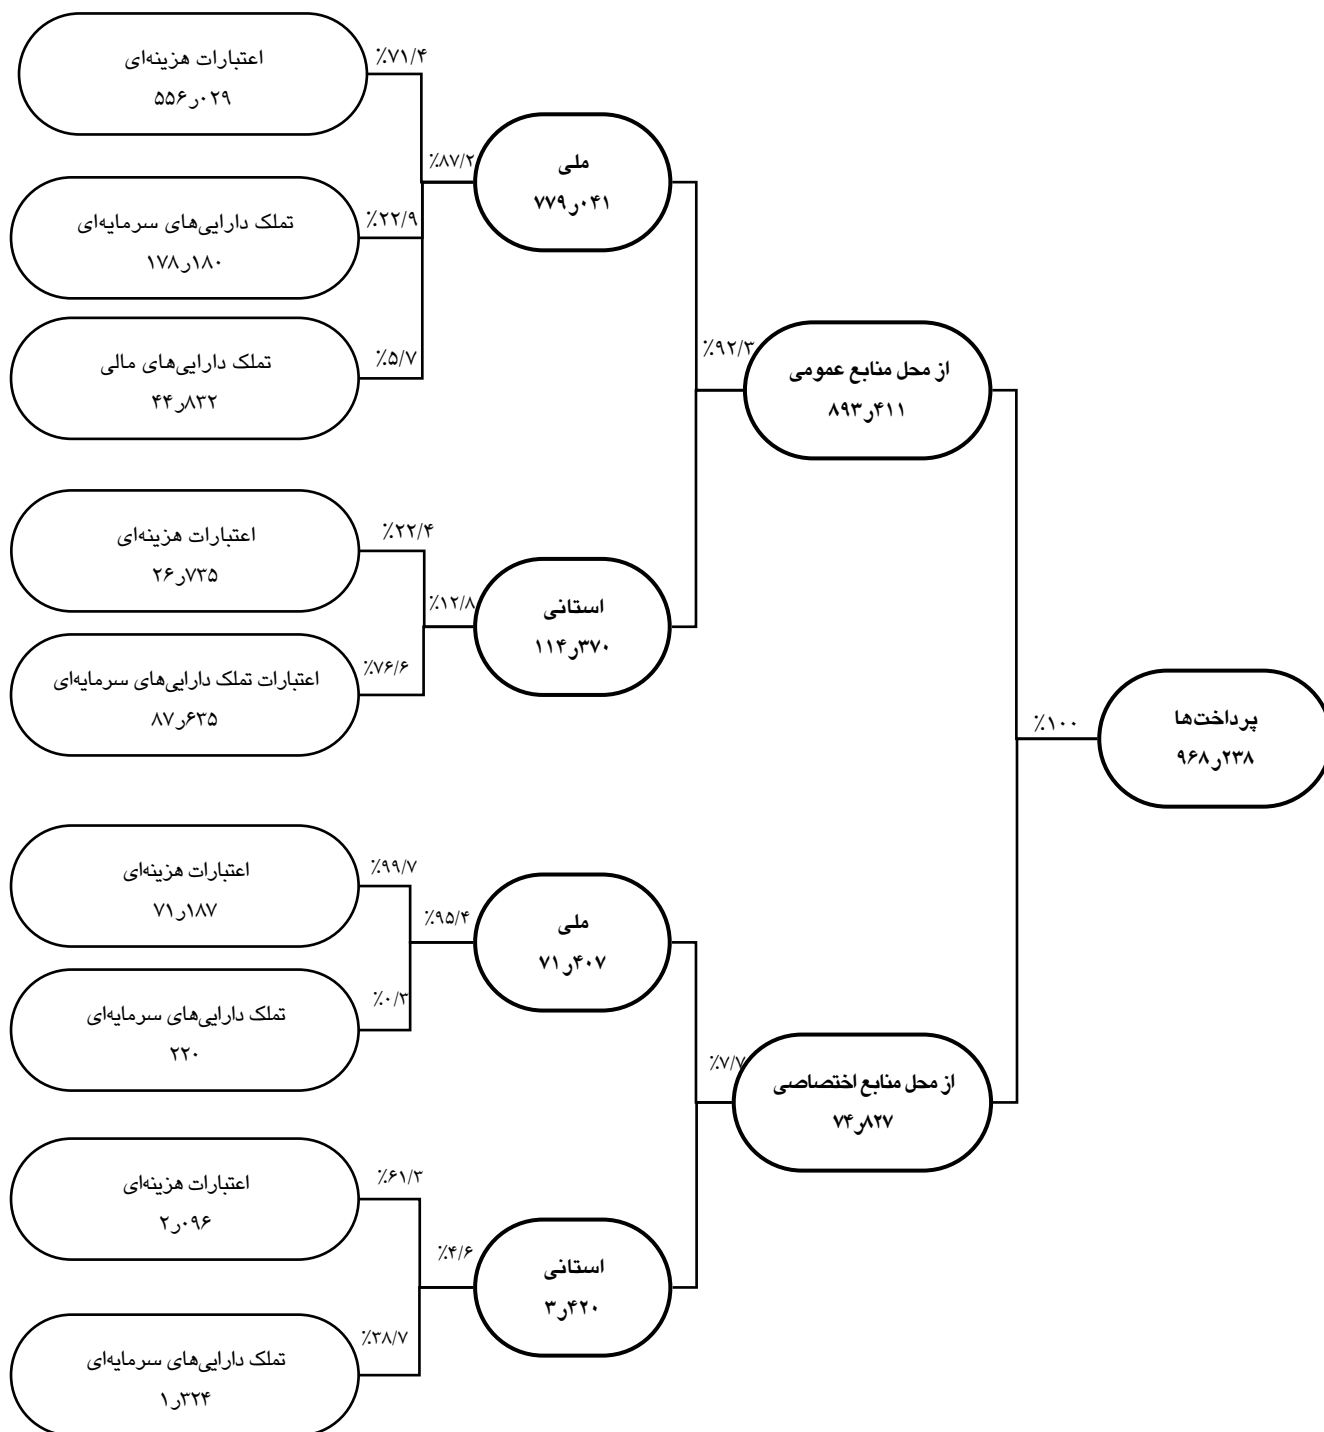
پرداخت‌ها
۹۶۸ر۲۳۸

٪۱۰۰

از محل منابع عمومی
۸۹۳ر۴۱۱

٪۹۲/۳

ملی
۷۷۹ر۰۴۱

٪۸۷/۲

اعتبارات هزینه‌ای
۵۵۶ر۰۲۹

٪۷۱/۴

تملک دارایی‌های سرمایه‌ای
۱۷۸ر۱۸۰

٪۲۲/۹

تملک دارایی‌های مالی
۴۴ر۸۳۲

٪۵/۷

استانی
۱۱۴ر۳۷۰

٪۱۲/۸

اعتبارات هزینه‌ای
۲۶ر۷۳۵

٪۲۲/۴

اعتبارات تملک دارایی‌های سرمایه‌ای
۸۷ر۶۳۵

٪۷۶/۶

از محل منابع اختصاصی
۷۴ر۸۲۷

٪۷/۷

ملی
۷۱ر۴۰۷

٪۹۵/۴

اعتبارات هزینه‌ای
۷۱ر۱۸۷

٪۹۹/۷

تملک دارایی‌های سرمایه‌ای
۲۲۰

٪۰/۳

استانی
۳ر۴۲۰

٪۴/۶

اعتبارات هزینه‌ای
۲ر۰۹۶

٪۶۱/۳

تملک دارایی‌های سرمایه‌ای
۱ر۳۲۴

٪۳۸/۷